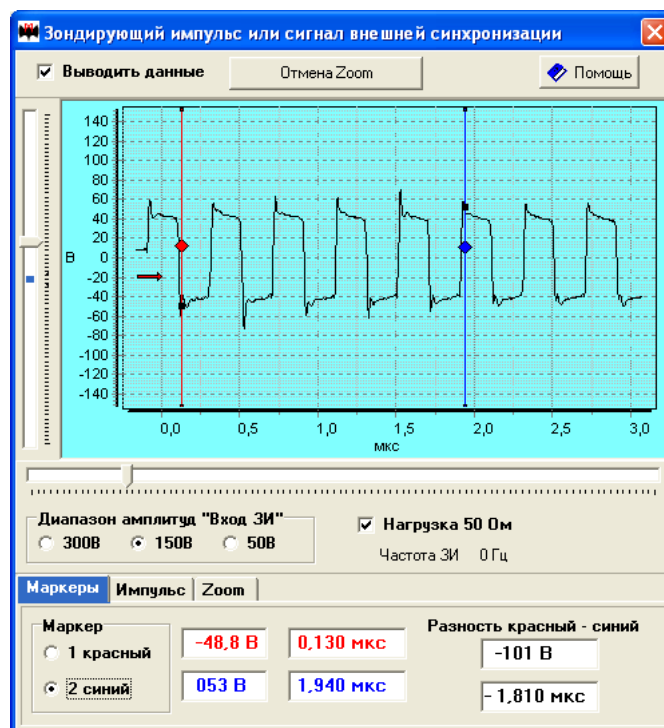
Зондирующий импульс или сигнал внешней синхронизации

Выводить данные

Отмена Zoom

Помощь

140
120
100
80
60
40
20
0
-20
-40
-60
-80
-100
-120
-140

В

0,0
0,5
1,0
1,5
2,0
2,5
3,0
мкс

Диапазон амплитуд "Вход ЗИ"
300В
150В
50В

Нагрузка 50 Ом

Частота ЗИ 0 Гц

Маркеры | Импульс | Zoom

Маркер
1 красный
2 синий

-48,8 В
0,130 мкс
053 В
1,940 мкс

Разность красный - синий
-101 В
- 1,810 мкс